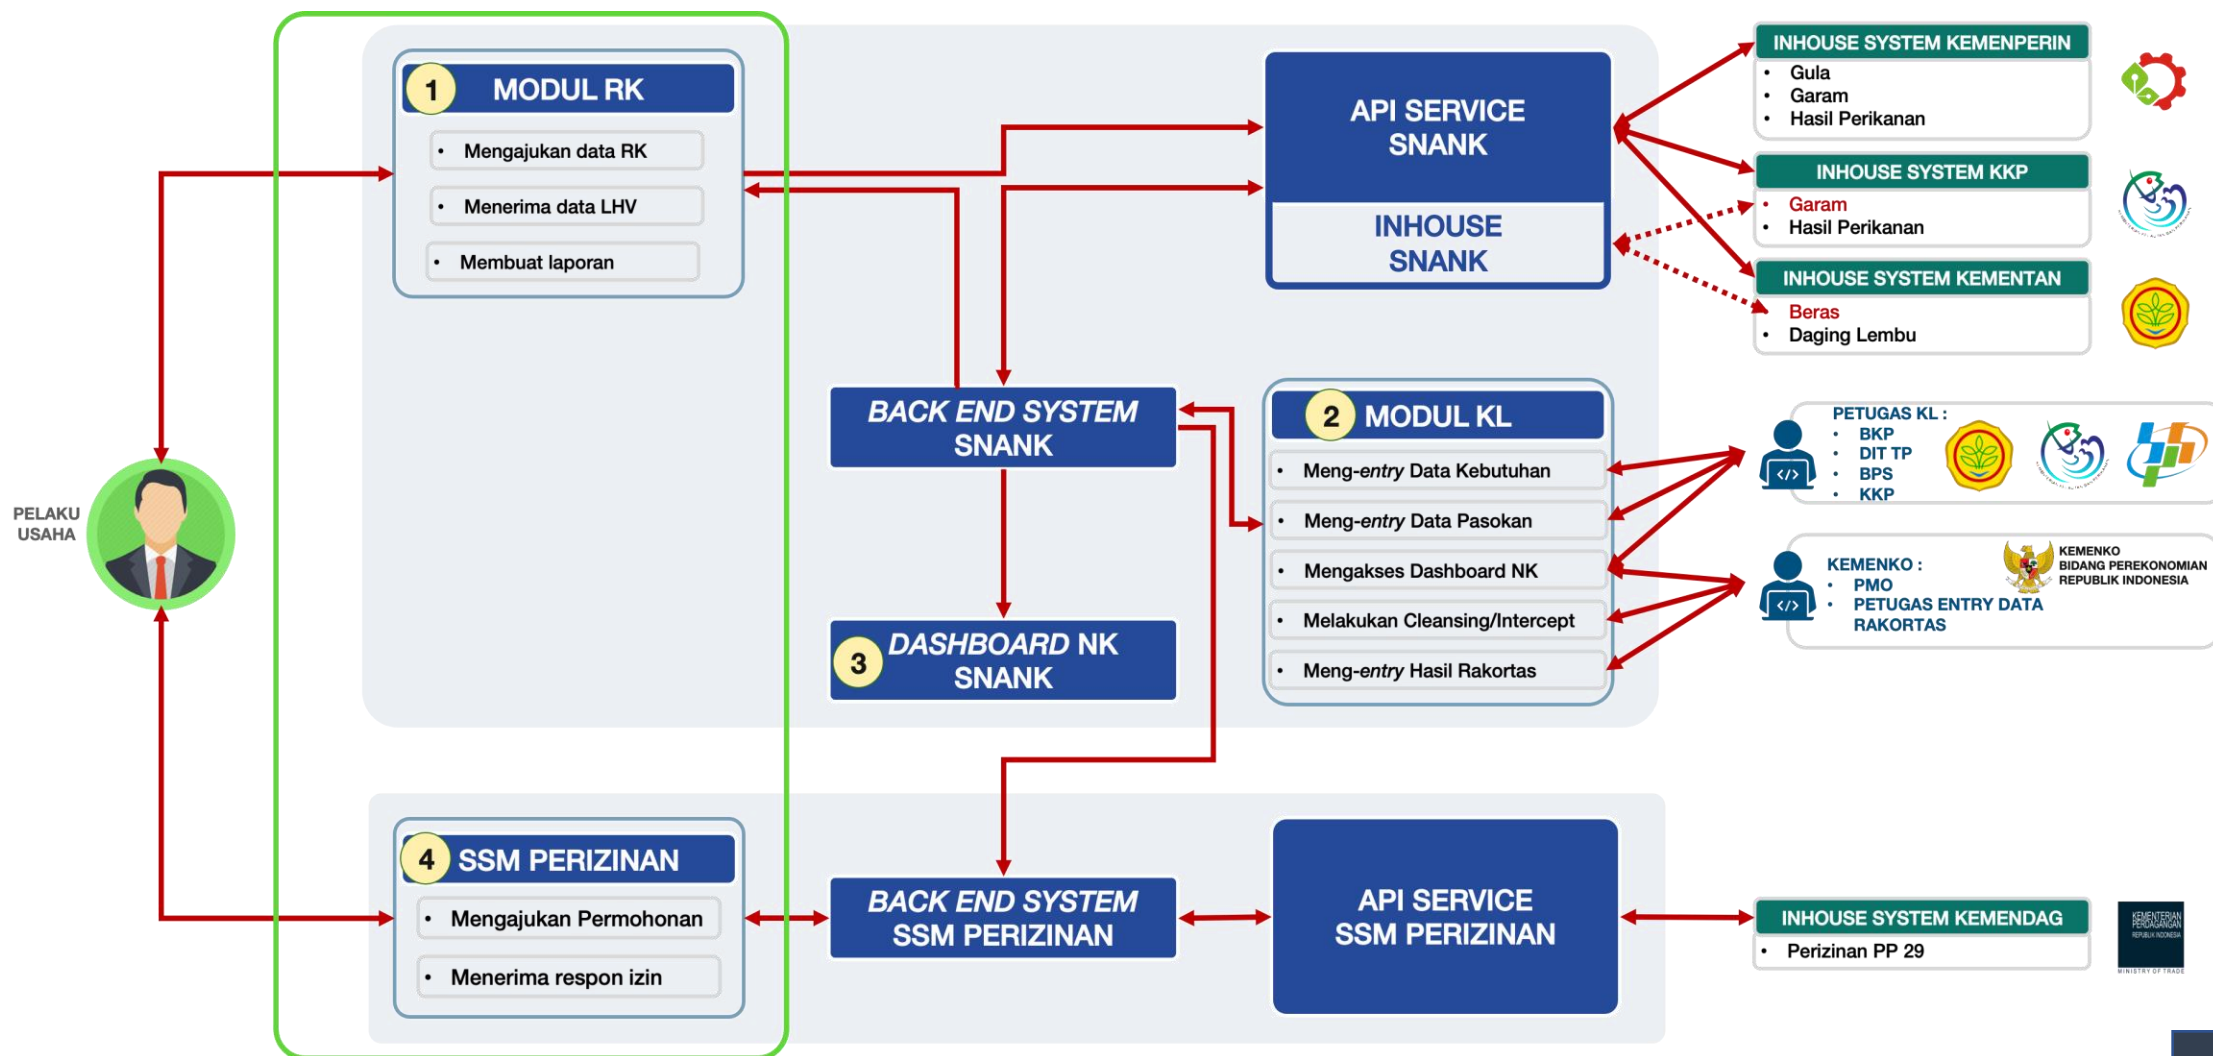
1 MODUL RK
• Mengajukan data RK
• Menerima data LHV
• Membuat laporan

API SERVICE SNANK

INHOUSE SNANK

INHOUSE SYSTEM KEMENPERIN
• Gula
• Garam
• Hasil Perikanan

INHOUSE SYSTEM KKP
• Garam
• Hasil Perikanan

INHOUSE SYSTEM KEMENTAN
• Beras
• Daging Lembu

PELAKU USAHA

BACK END SYSTEM SNANK

2 MODUL KL
• Meng-entry Data Kebutuhan
• Meng-entry Data Pasokan
• Mengakses Dashboard NK
• Melakukan Cleansing/Intercept
• Meng-entry Hasil Rakortas

PETUGAS KL :
• BKP
• DIT TP
• BPS
• KKP

KEMENKO :
• PMO
• PETUGAS ENTRY DATA RAKORTAS

KEMENKO BIDANG PEREKONOMIAN REPUBLIK INDONESIA

3 DASHBOARD NK SNANK

4 SSM PERIZINAN
• Mengajukan Permohonan
• Menerima respon izin

BACK END SYSTEM SSM PERIZINAN

API SERVICE SSM PERIZINAN

INHOUSE SYSTEM KEMENDAG
• Perizinan PP 29

KEMENTERIAN PERDAGANGAN REPUBLIK INDONESIA
MINISTRY OF TRADE